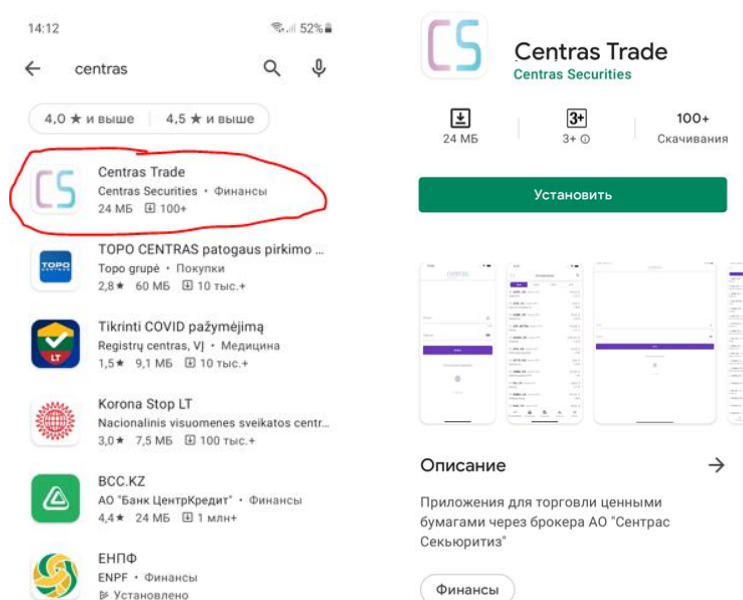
14:12

52%

centras

4,0 ★ и выше

4,5 ★ и выше

CS

Centras Trade
Centras Securities • Финансы
24 МБ 100+

TOPO

TOPO CENTRAS patogaus pirkimo ...
Topo grupė • Покупки
2,8★ 60 МБ 10 тыс.+

LT

Tikrinti COVID pažymėjimą
Registrų centras, VĮ • Медицина
1,5★ 9,1 МБ 10 тыс.+

Korona Stop LT
Nacionalinis visuomenes sveikatos centr...
3,0★ 7,5 МБ 100 тыс.+

BCC.KZ
АО "Банк ЦентрКредит" • Финансы
4,4★ 24 МБ 1 млн+

ЕНПФ
ENPF • Финансы
Установлено

CS

Centras Trade
Centras Securities

24 МБ

3+
3+

100+
Скачивания

Установить

Описание

Приложения для торговли ценными бумагами через брокера АО "Сентрас Секьюритиз"

Финансы